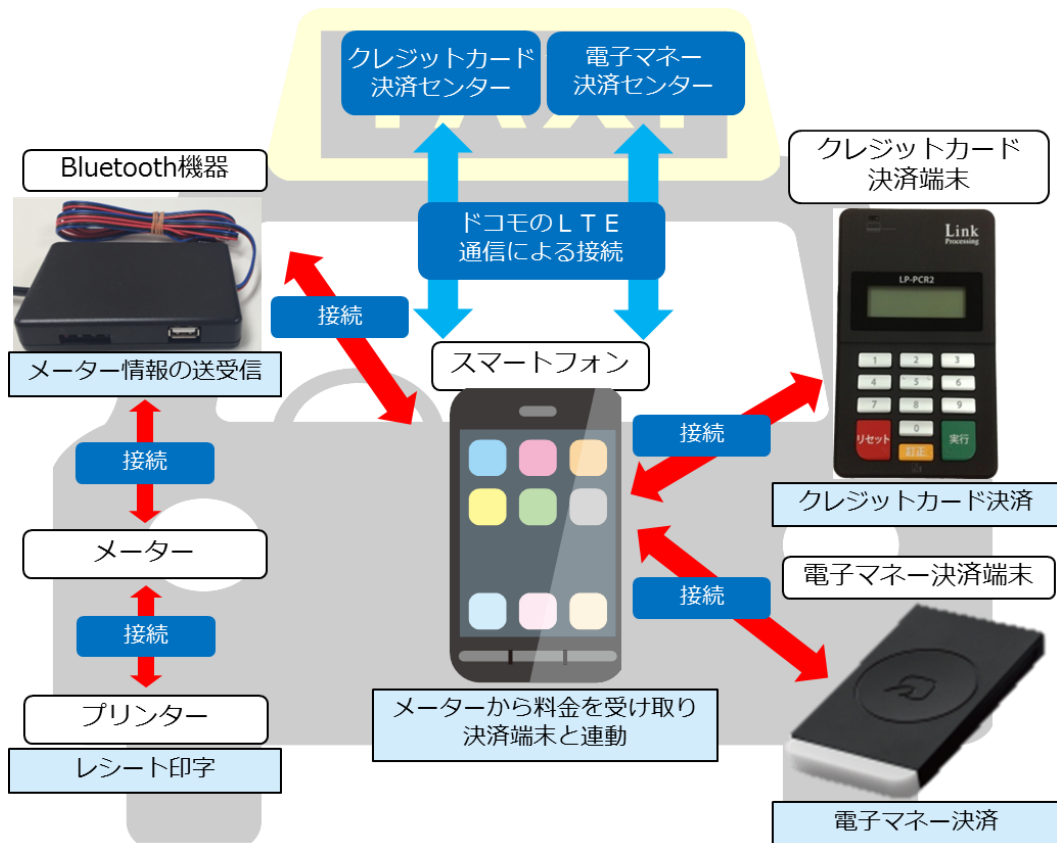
クレジットカード
決済センター

電子マネー
決済センター

Bluetooth機器

クレジットカード
決済端末

ドコモのＬＴＥ
通信による接続

Link
Processing

LP-PCR2

接続

メーター情報の送受信

スマートフォン

1 2 3
4 5 6
7 8 9
0

リセット 訂正 実行

接続

クレジットカード決済

接続

メーター

接続

電子マネー決済端末

接続

プリンター

メーターから料金を受け取り
決済端末と連動

レシート印字

電子マネー決済